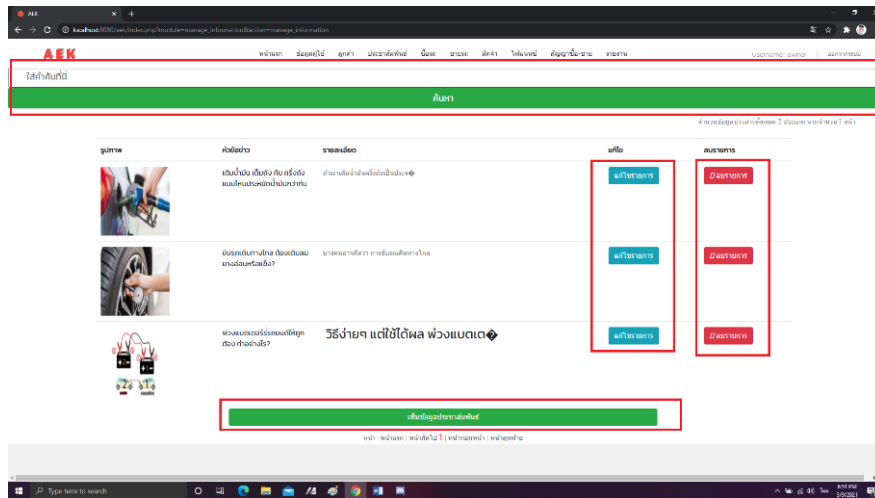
AEK
localhost:8080/aek/index.php?module=manage_information&action=manage_information

AEK

หน้าแรก ข้อมูลผู้ใช้ ลูกค้า ประชาสัมพันธ์ นัดหมาย ซ่อมรถ สั่งซื้อ ใบสั่งซ่อม สัญญาซื้อ-ขาย รายงาน

Username : owner | ออกจากระบบ

ใส่คำค้นที่นี่

ค้นหา

จำนวนข้อมูลข่าวสารทั้งหมด 3 ข่าวสาร จากจำนวน 1 หน้า

| รูปภาพ | หัวข้อข่าว | รายละเอียด | แก้ไข | ลบรายการ |
|---|---|---|---|---|
| | เติมน้ำมัน เต็มถัง กับ ครึ่งถัง แบบไหนประหยัดน้ำมันกว่ากัน | น้ำมันเต็มถังน้ำมันครึ่งถังเป็นประจ� | แก้ไขรายการ | ลบรายการ |
| | ขับรถเดินทางไกล ต้องเติมลมยางอ่อนหรือแข็ง? | ยางหมดอายุใช้งาน การขับรถเดินทางไกล | แก้ไขรายการ | ลบรายการ |
| | พ่วงแบตเตอรี่รถยนต์ให้ถูกต้อง ทำอย่างไร? | วิธีง่ายๆ แต่ใช้ได้ผล พ่วงแบตเต� | แก้ไขรายการ | ลบรายการ |

เพิ่มข้อมูลประชาสัมพันธ์

หน้า : หน้าแรก | หน้าถัดไป 1 | หน้าก่อนหน้า | หน้าสุดท้าย

Type here to search
3/9/2021